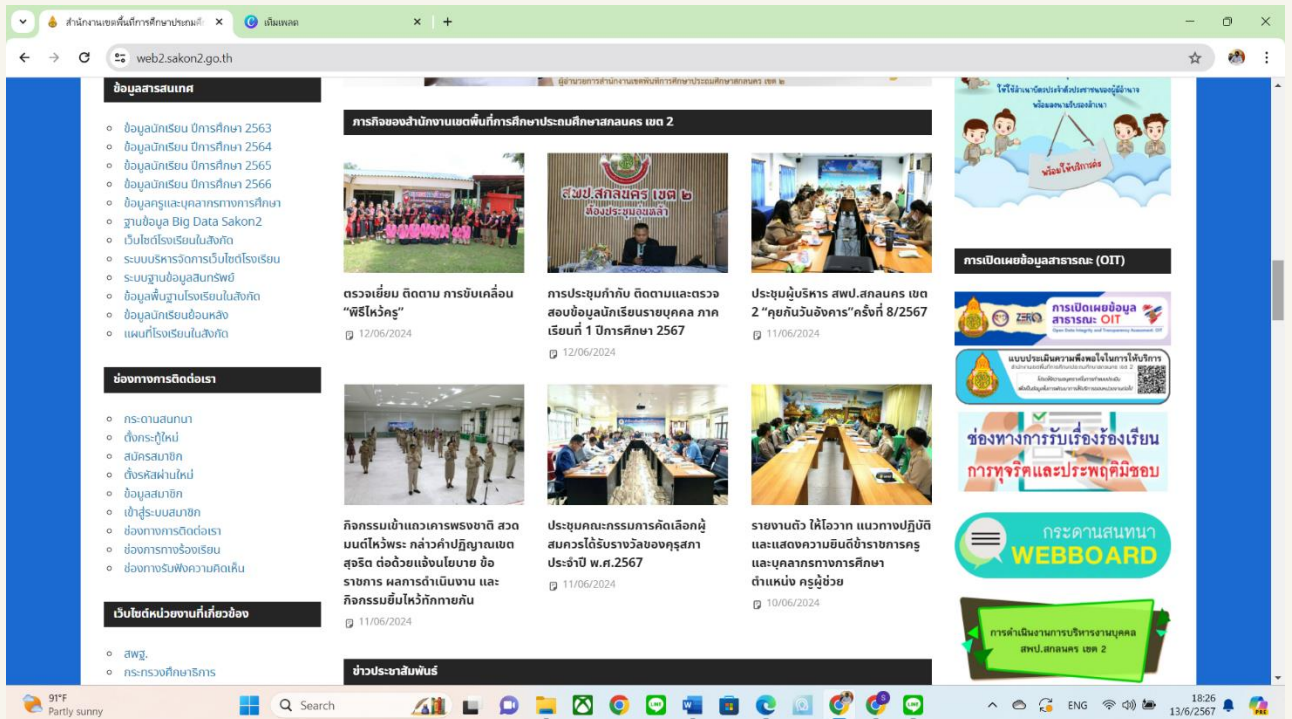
สำนักงานเขตพื้นที่การศึกษาประถมศึ ×
เดิมพลด ×
+

web2.sakon2.go.th

ข้อมูลสารสนเทศ

- ข้อมูลนักเรียน ปีการศึกษา 2563
- ข้อมูลนักเรียน ปีการศึกษา 2564
- ข้อมูลนักเรียน ปีการศึกษา 2565
- ข้อมูลนักเรียน ปีการศึกษา 2566
- ข้อมูลครูและบุคลากรทางการศึกษา
- ฐานข้อมูล Big Data Sakon2
- เว็บไซต์โรงเรียนในสังกัด
- ระบบบริหารจัดการเว็บไซต์โรงเรียน
- ระบบฐานข้อมูลสินทรัพย์
- ข้อมูลพื้นฐานโรงเรียนในสังกัด
- ข้อมูลนักเรียนย้อนหลัง
- แผนที่โรงเรียนในสังกัด

ช่องทางการติดต่อเรา

- กระดานสนทนา
- ตั้งกระทู้ใหม่
- สมัครสมาชิก
- ตั้งรหัสผ่านใหม่
- ข้อมูลสมาชิก
- เข้าสู่ระบบสมาชิก
- ช่องทางการติดต่อเรา
- ช่องทางการร้องเรียน
- ช่องทางรับฟังความคิดเห็น

เว็บไซต์หน่วยงานที่เกี่ยวข้อง

- สพฐ.
- กระทรวงศึกษาธิการ

ภารกิจของสำนักงานเขตพื้นที่การศึกษาประถมศึกษาสกลนคร เขต 2

ตรวจเยี่ยม ติดตาม การขับเคลื่อน "พิธีไหว้ครู"
12/06/2024

สพป.สกลนคร เขต ๒
ห้องประชุมอุ่มผลิต
การประชุมกำกับ ติดตามและตรวจสอบข้อมูลนักเรียนรายบุคคล ภาคเรียนที่ 1 ปีการศึกษา 2567
12/06/2024

ประชุมผู้บริหาร สพป.สกลนคร เขต 2 "คุยกันวันอังคาร"ครั้งที่ 8/2567
11/06/2024

กิจกรรมเข้าแถวเคารพธงชาติ สวดมนต์ไหว้พระ กล่าวคำปฏิญาณเขตสุจริต ต่อด้วยแจ้งนโยบาย ข้อราชการ ผลการดำเนินงาน และกิจกรรมยิ้มไหว้ทักทายกัน
11/06/2024

ประชุมคณะกรรมการคัดเลือกผู้สมควรได้รับรางวัลของคุรุสภา ประจำปี พ.ศ.2567
11/06/2024

รายงานตัว ให้โอวาท แนวทางปฏิบัติและแสดงความยินดีข้าราชการครูและบุคลากรทางการศึกษา ตำแหน่ง ครูผู้ช่วย
10/06/2024

ข่าวประชาสัมพันธ์

พร้อมให้บริการ

การเปิดเผยข้อมูลสาธารณะ (OIT)

การเปิดเผยข้อมูลสาธารณะ OIT
ZERO
Open Data Integrity and Transparency Assessment: OIT

แบบประเมินความพึงพอใจในการให้บริการ

ช่องทางการรับเรื่องร้องเรียน
การทุจริตและประพฤติมิชอบ

กระดานสนทนา
WEBBOARD

การดำเนินงานการบริหารงานบุคคล สพป.สกลนคร เขต 2

91°F
Partly sunny
Search
ENG
18:26
13/6/2567